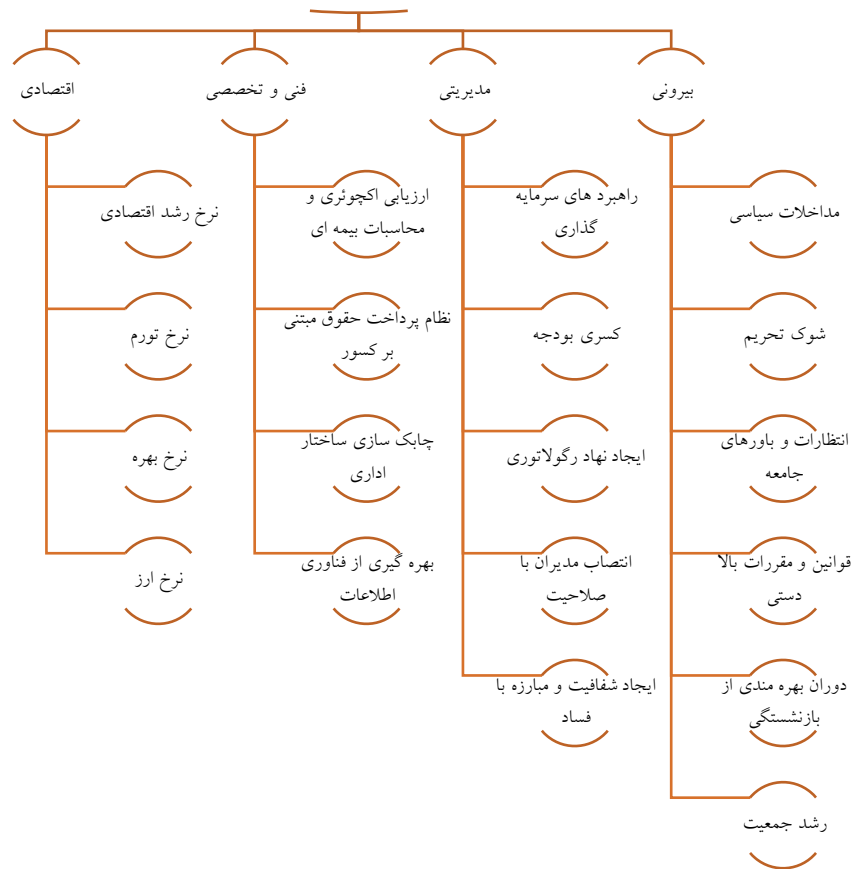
اقتصادی

نرخ رشد اقتصادی

نرخ تورم

نرخ بهره

نرخ ارز

فنی و تخصصی

ارزیابی اکچوئری و محاسبات بیمه ای

نظام پرداخت حقوق مبتنی بر کسور

چابک سازی ساختار اداری

بهره گیری از فناوری اطلاعات

مدیریتی

راهبرد های سرمایه گذاری

کسری بودجه

ایجاد نهاد رگولاتوری

انتصاب مدیران با صلاحیت

ایجاد شفافیت و مبارزه با فساد

بیرونی

مداخلات سیاسی

شوک تحریم

انتظارات و باورهای جامعه

قوانین و مقررات بالا دستی

دوران بهره مندی از بازنشستگی

رشد جمعیت